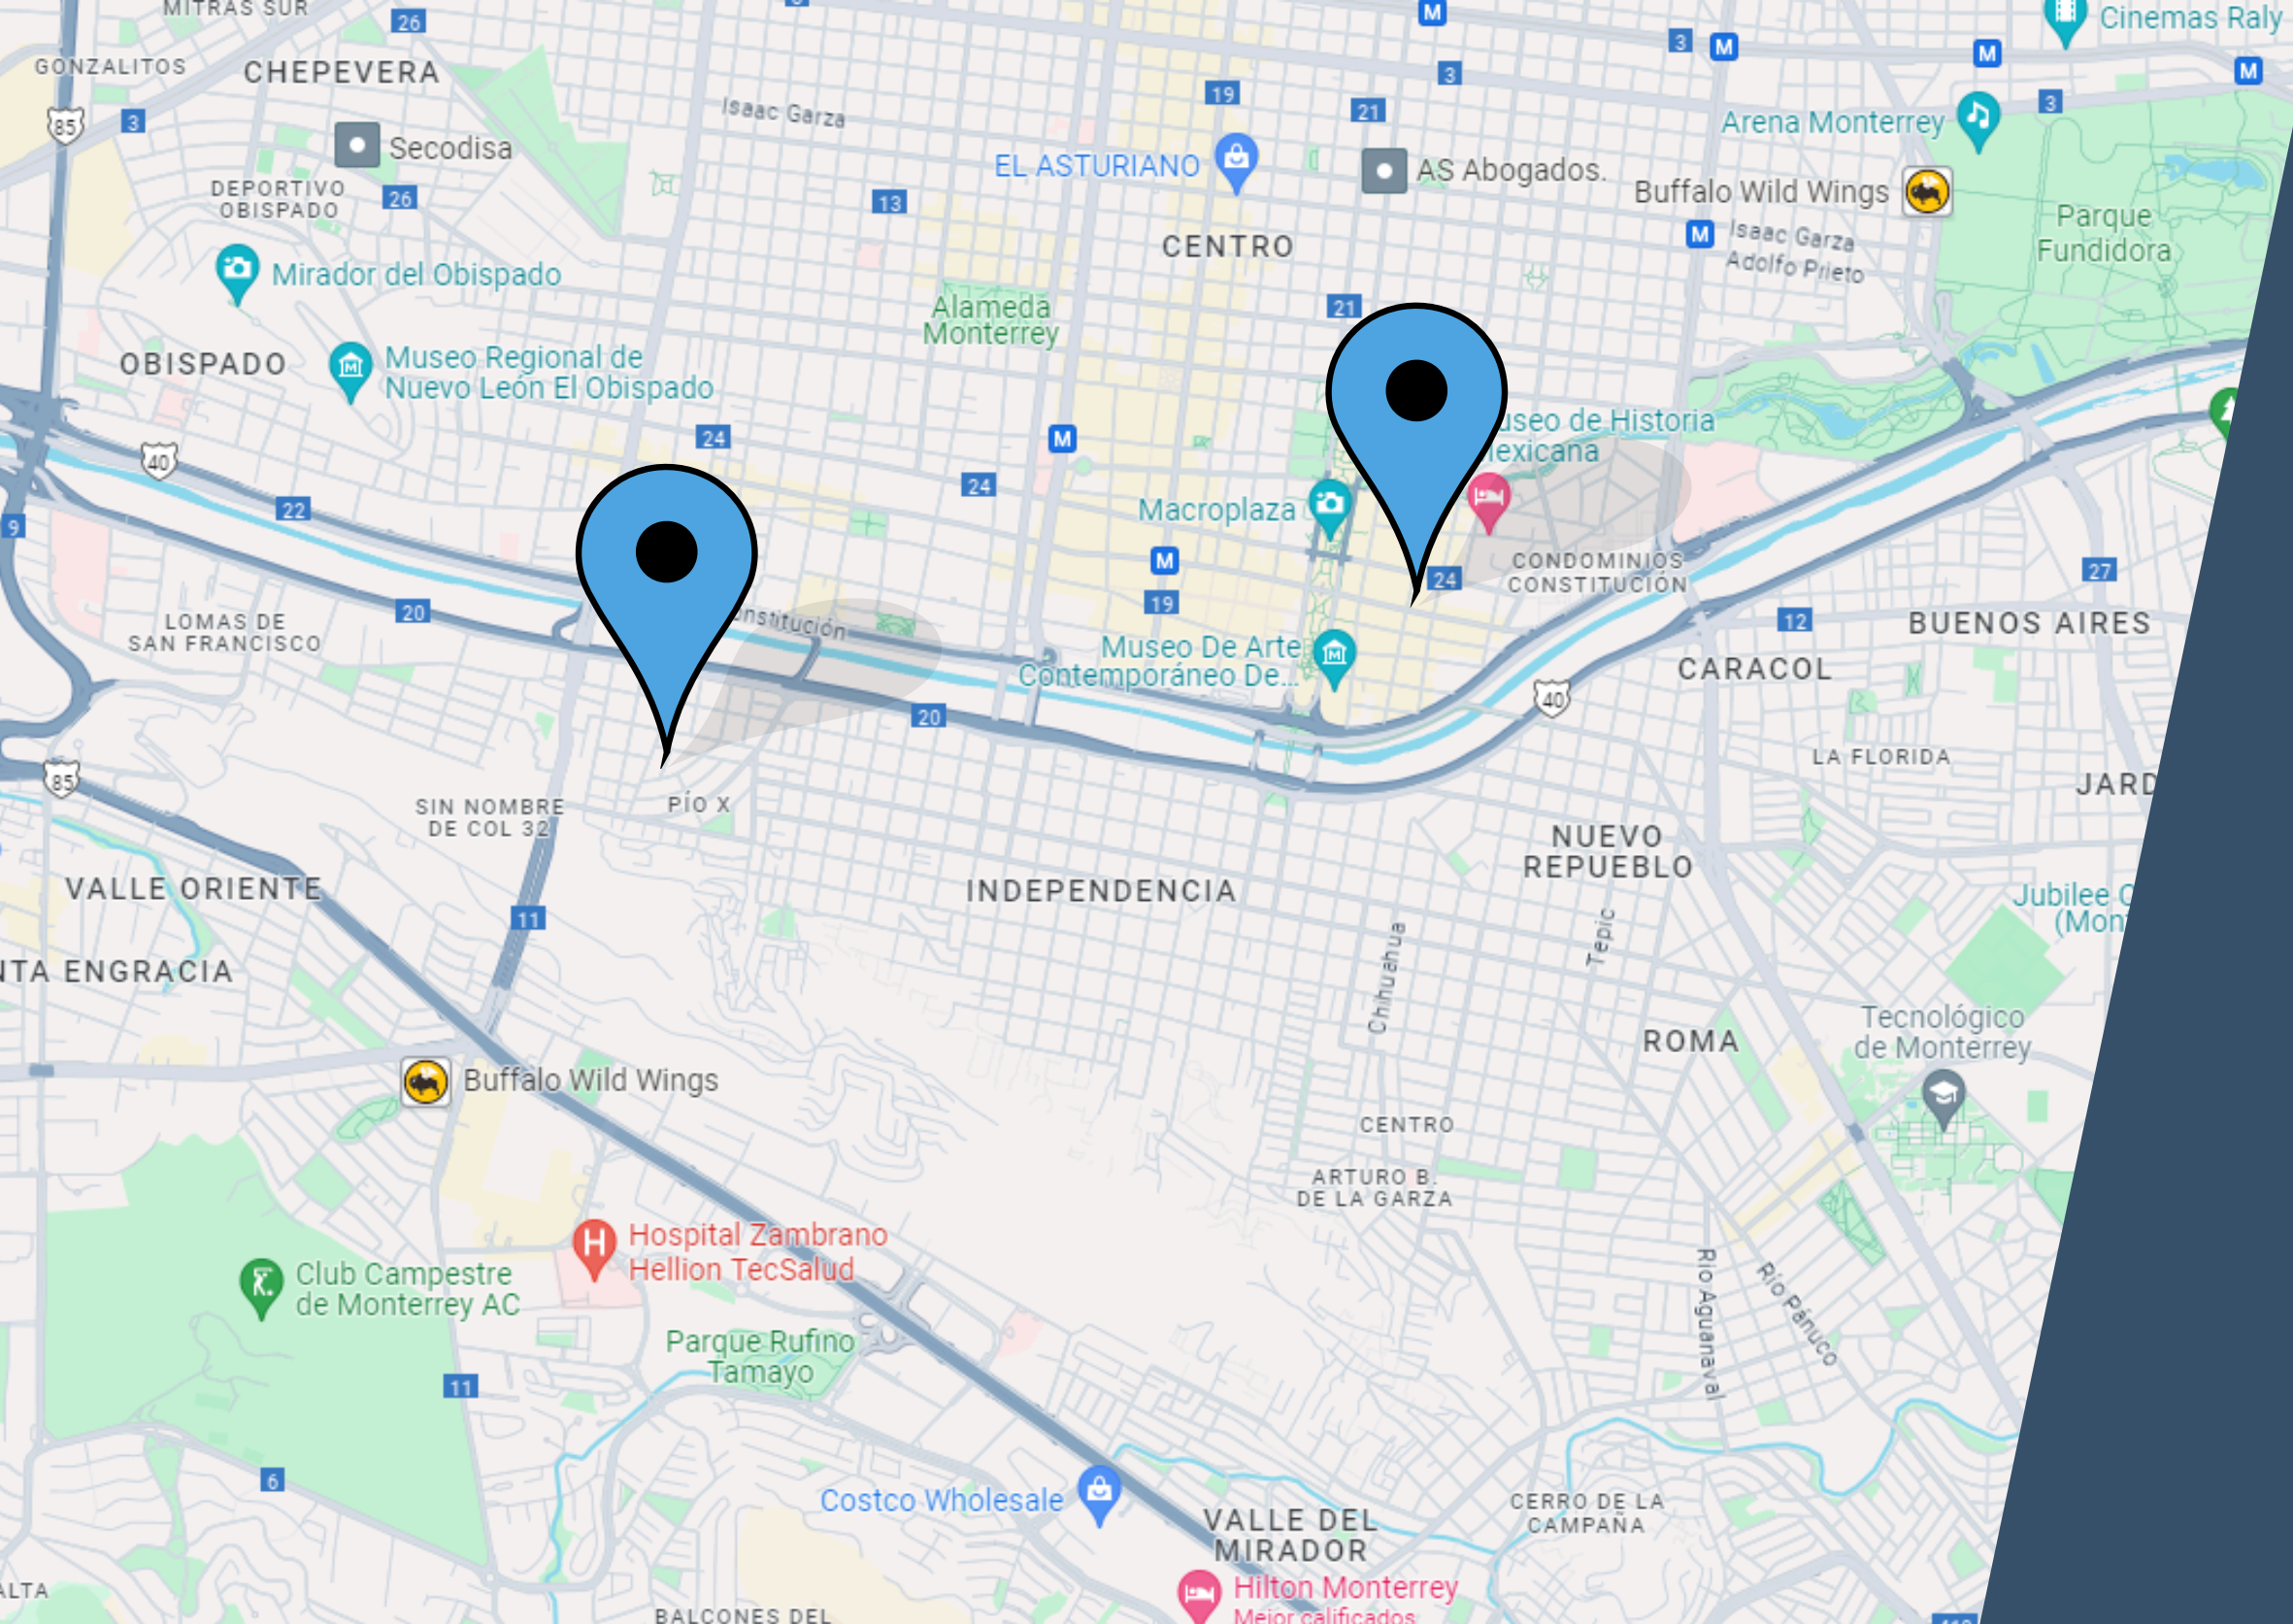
MITRAS SUR
26
M
M
3
M
Cinemas Raly
GONZALITOS
CHEPEVERA
85
3
Isaac Garza
19
3
21
M
M
3
Secodisa
EL ASTURIANO
AS Abogados.
Arena Monterrey
Buffalo Wild Wings
DEPORTIVO OBISPADO
26
13
CENTRO
M
Isaac Garza
Adolfo Prieto
Parque Fundidora
Mirador del Obispado
Alameda Monterrey
21
OBISPADO
Museo Regional de Nuevo León El Obispado
useo de Historia lexicana
24
M
40
24
Macroplaza
22
CONDOMINIOS CONSTITUCIÓN
9
M
24
27
19
LOMAS DE SAN FRANCISCO
20
nstitución
Museo De Arte Contemporáneo De...
12
BUENOS AIRES
CARACOL
20
40
85
LA FLORIDA
JARD
SIN NOMBRE DE COL 32
PÍO X
NUEVO REPUEBLO
VALLE ORIENTE
INDEPENDENCIA
Jubilee C (Mon
11
Chihuahua
Tepic
NTA ENGRACIA
Tecnológico de Monterrey
ROMA
Buffalo Wild Wings
CENTRO
ARTURO B. DE LA GARZA
Hospital Zambrano Hellion TecSalud
Rio Aguanaval
Rio Pánuco
Club Campestre de Monterrey AC
Parque Rufino Tamayo
11
6
Costco Wholesale
CERRO DE LA CAMPAÑA
VALLE DEL MIRADOR
Hilton Monterrey
Mejor calificados
ALTA
BALCONES DEL